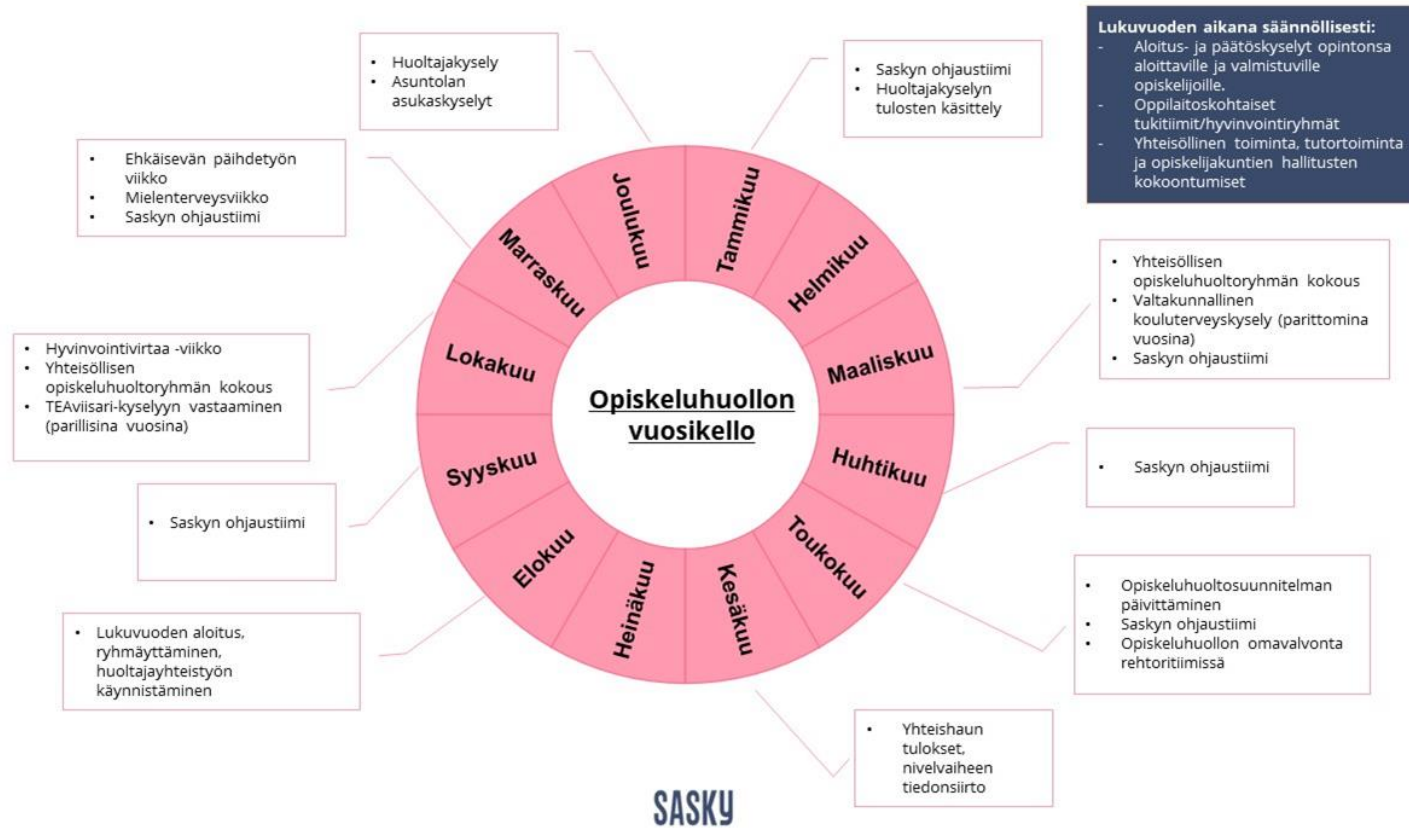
Lukuvuoden aikana säännöllisesti:
- Aloitus- ja päätöskyselyt opintonsa aloittaville ja valmistuville opiskelijoille.
- Oppilaitoskohtaiset tukitiimit/hyvinvointiryhmät
- Yhteisöllinen toiminta, tutortoiminta ja opiskelijakuntien hallitusten kokoontumiset

• Huoltajakysely
• Asuntolan asukaskyselyt

• Saskyn ohjaustiimi
• Huoltajakyselyn tulosten käsittely

• Ehkäisevän päihdetyön viikko
• Mielenterveysviikko
• Saskyn ohjaustiimi

• Yhteisöllisen opiskeluhuoltoryhmän kokous
• Valtakunnallinen kouluterveyskysely (parittomina vuosina)
• Saskyn ohjaustiimi

• Hyvinvointivirtaa -viikko
• Yhteisöllisen opiskeluhuoltoryhmän kokous
• TEAviisari-kyselyyn vastaaminen (parillisina vuosina)

Joulukuu
Tammikuu
Helmikuu
Maaliskuu
Huhtikuu
Toukokuu
Kesäkuu
Heinäkuu
Elokuu
Syyskuu
Lokakuu
Marraskuu

Opiskeluhuollon vuosikello

• Saskyn ohjaustiimi

• Saskyn ohjaustiimi

• Opiskeluhuoltosuunnitelman päivittäminen
• Saskyn ohjaustiimi
• Opiskeluhuollon omavalvonta rehtoritiimissä

• Lukuvuoden aloitus, ryhmäyttäminen, huoltajayhteistyön käynnistäminen

• Yhteishaun tulokset, nivelvaiheen tiedonsiirto

SASKY